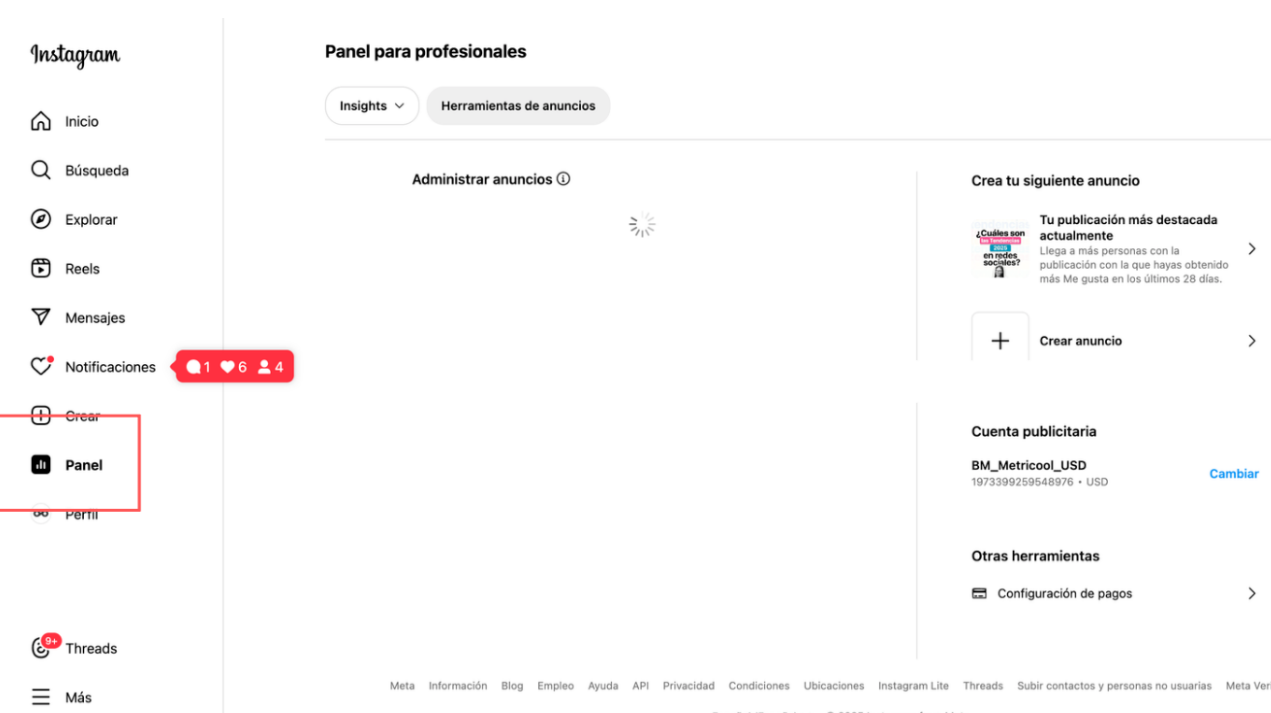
Instagram

Inicio

Búsqueda

Explorar

Reels

Mensajes

Notificaciones

1 6 4

Crear

Panel

Perfil

9+ Threads

Más

Panel para profesionales

Insights

Herramientas de anuncios

Administrar anuncios

Crea tu siguiente anuncio

¿Cuáles son las Tendencias 2025 en redes sociales?

Tu publicación más destacada actualmente

Llega a más personas con la publicación con la que hayas obtenido más Me gusta en los últimos 28 días.

Crear anuncio

Cuenta publicitaria

BM_Metricool_USD

1973399259548976 • USD

Cambiar

Otras herramientas

Configuración de pagos

Meta Información Blog Empleo Ayuda API Privacidad Condiciones Ubicaciones Instagram Lite Threads Subir contactos y personas no usuarias Meta Ver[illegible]